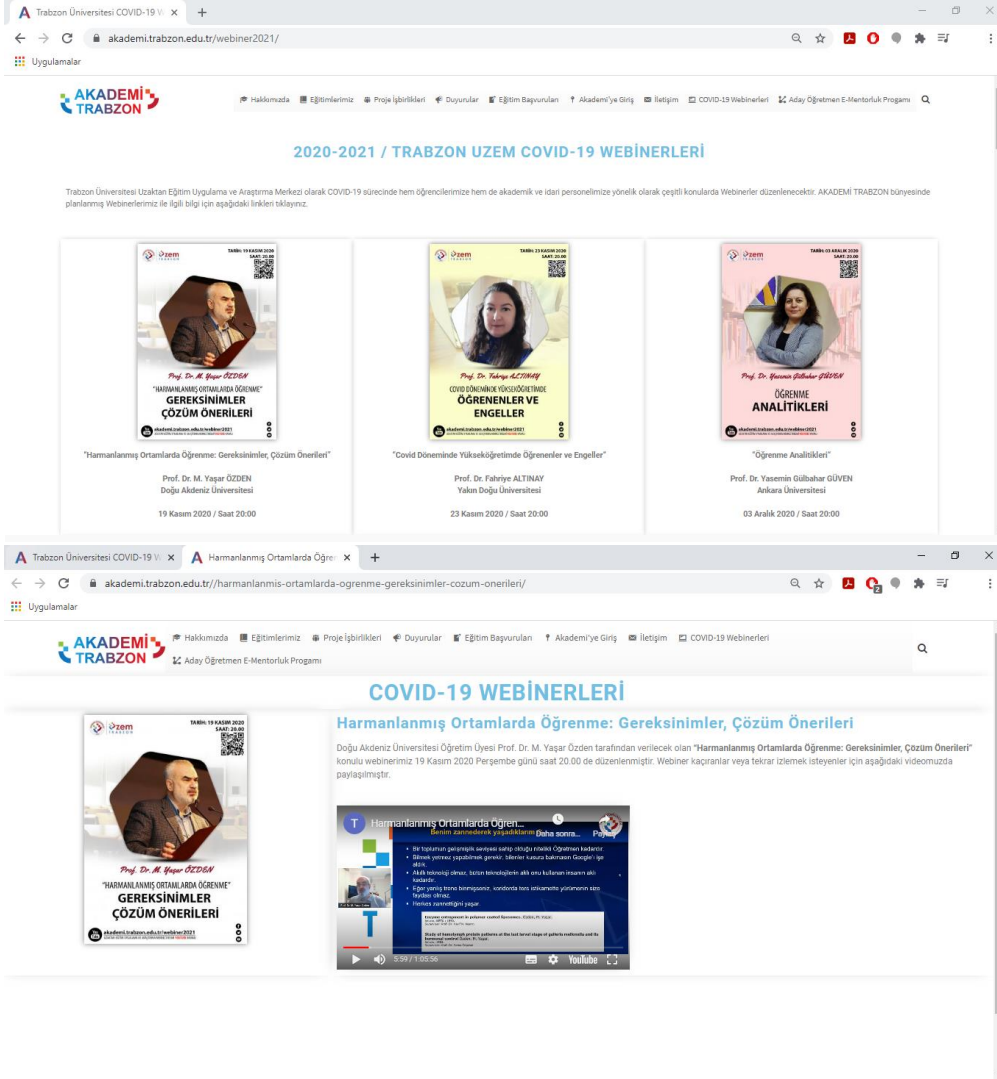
Trabzon Üniversitesi COVID-19 W ×  +

akademi.trabzon.edu.tr/webiner2021/

Uygulamalar

AKADEMİ TRABZON

Hakkımızda  Eğitimlerimiz  Proje İşbirlikleri  Duyurular  Eğitim Başvuruları  Akademi'ye Giriş  İletişim  COVID-19 Webinerleri  Aday Öğretmen E-Mentorluk Progamı

2020-2021 / TRABZON UZEM COVID-19 WEBİNERLERİ

Trabzon Üniversitesi Uzaktan Eğitim Uygulama ve Araştırma Merkezi olarak COVID-19 sürecinde hem öğrencilerimize hem de akademik ve idari personelimize yönelik olarak çeşitli konularda Webinerler düzenlenecektir. AKADEMİ TRABZON bünyesinde planlanmış Webinerlerimiz ile ilgili bilgi için aşağıdaki linkleri tıklayınız.

uzem TARİH: 19 KASIM 2020 SAAT: 20.00
Prof. Dr. M. Yaşar ÖZDEN
"HARMANLANMIŞ ORTAMLARDA ÖĞRENME"
GEREKSİNİMLER ÇÖZÜM ÖNERİLERİ
akademi.trabzon.edu.tr/webiner2021

"Harmanlanmış Ortamlarda Öğrenme: Gereksinimler, Çözüm Önerileri"

Prof. Dr. M. Yaşar ÖZDEN
Doğu Akdeniz Üniversitesi

19 Kasım 2020 / Saat 20:00

uzem TARİH: 23 KASIM 2020 SAAT: 20.00
Prof. Dr. Fahriye ALTINAY
COVID DÖNEMİNDE YÜKSEKÖĞRETİMDE
ÖĞRENENLER VE ENGELLER
akademi.trabzon.edu.tr/webiner2021

"Covid Döneminde Yükseköğretimde Öğrenenler ve Engeller"

Prof. Dr. Fahriye ALTINAY
Yakın Doğu Üniversitesi

23 Kasım 2020 / Saat 20:00

uzem TARİH: 03 ARALIK 2020 SAAT: 20.00
Prof. Dr. Yasemin Gülbahar GÜVEN
ÖĞRENME ANALİTİKLERİ
akademi.trabzon.edu.tr/webiner2021

"Öğrenme Analitikleri"

Prof. Dr. Yasemin Gülbahar GÜVEN
Ankara Üniversitesi

03 Aralık 2020 / Saat 20:00

Trabzon Üniversitesi COVID-19 W ×  Harmanlanmış Ortamlarda Öğre ×  +

akademi.trabzon.edu.tr//harmanlanmis-ortamlarda-ogrenme-gereksinimler-cozum-onerileri/

Uygulamalar

AKADEMİ TRABZON

Hakkımızda  Eğitimlerimiz  Proje İşbirlikleri  Duyurular  Eğitim Başvuruları  Akademi'ye Giriş  İletişim  COVID-19 Webinerleri  Aday Öğretmen E-Mentorluk Progamı

COVID-19 WEBİNERLERİ

uzem TARİH: 19 KASIM 2020 SAAT: 20.00
Prof. Dr. M. Yaşar ÖZDEN
"HARMANLANMIŞ ORTAMLARDA ÖĞRENME"
GEREKSİNİMLER ÇÖZÜM ÖNERİLERİ
akademi.trabzon.edu.tr/webiner2021

Harmanlanmış Ortamlarda Öğrenme: Gereksinimler, Çözüm Önerileri

Doğu Akdeniz Üniversitesi Öğretim Üyesi Prof. Dr. M. Yaşar Özden tarafından verilecek olan "Harmanlanmış Ortamlarda Öğrenme: Gereksinimler, Çözüm Önerileri" konulu webinerimiz 19 Kasım 2020 Perşembe günü saat 20.00 de düzenlenmiştir. Webiner kaçıranlar veya tekrar izlemek isteyenler için aşağıdaki videomuzda paylaşılmıştır.

Harmanlanmış Ortamlarda Öğren...
Benim zannederek yaşadıklarım  Daha sonra...  Paylaş
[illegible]
5:59 / 1:05:56  YouTube